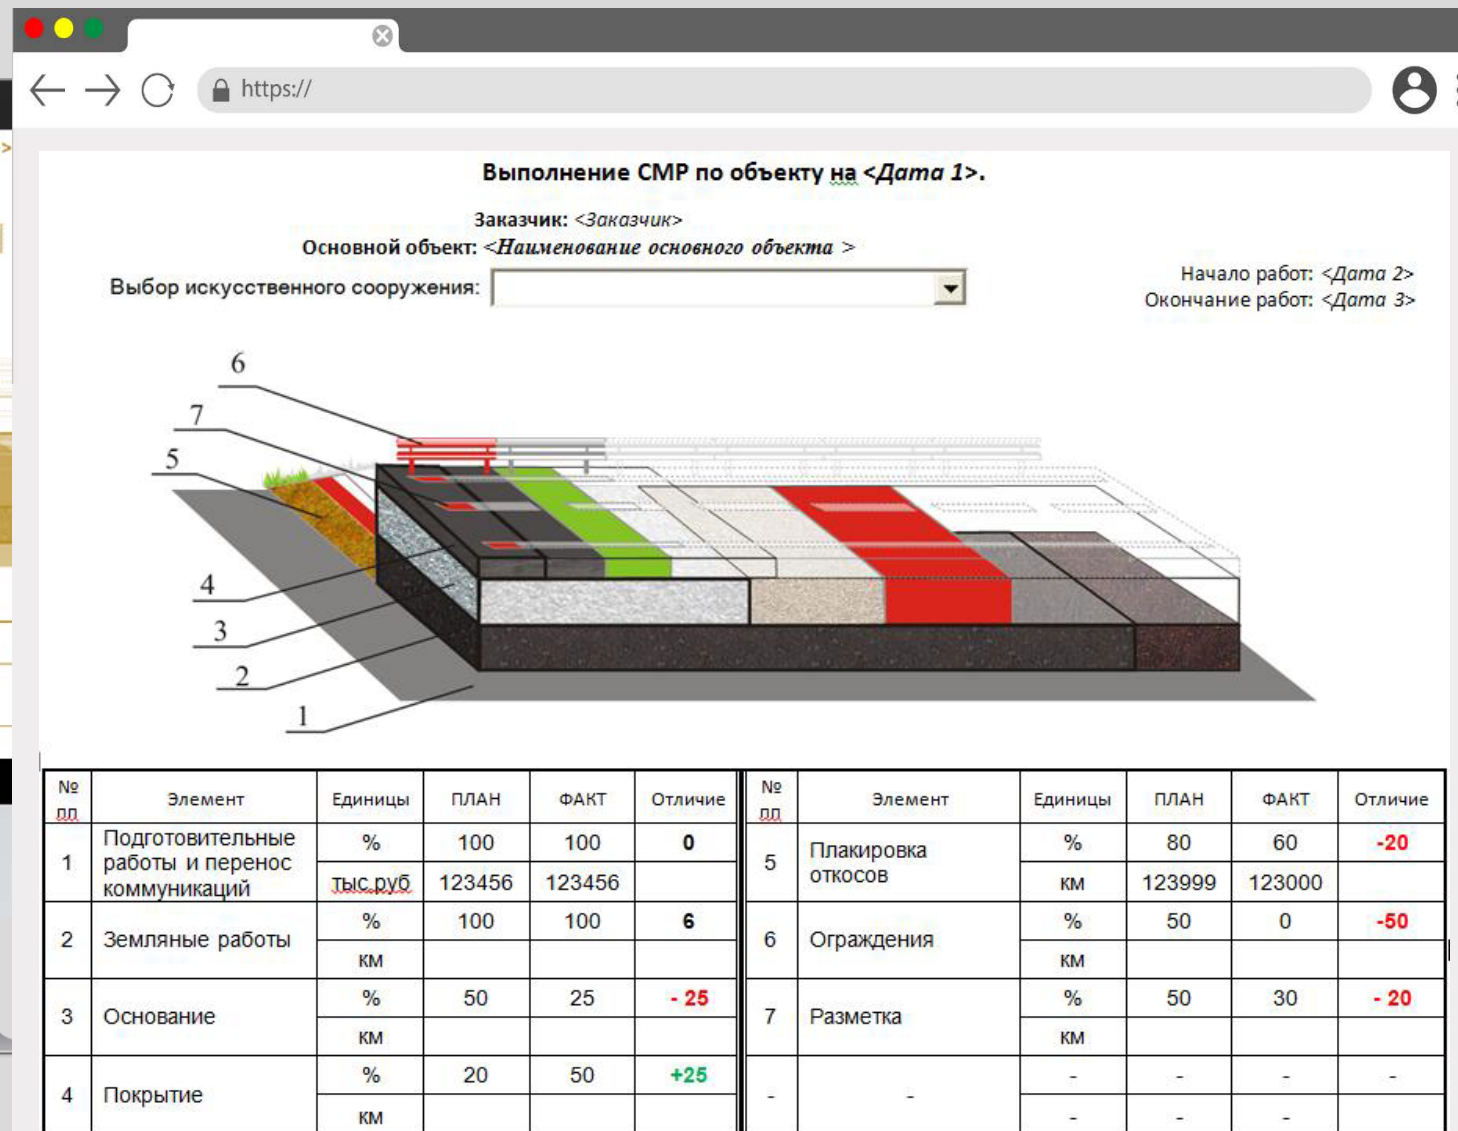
https://

Выполнение СМР по объекту на <Дата 1>.

Заказчик: <Заказчик>
Основной объект: <Наименование основного объекта >

Выбор искусственного сооружения:

Начало работ: <Дата 2>
Окончание работ: <Дата 3>

6
7
5
4
3
2
1

| № пп | Элемент | Единицы | ПЛАН | ФАКТ | Отличие |
|---|---|---|---|---|---|
| 1 | Подготовительные работы и перенос коммуникаций | % | 100 | 100 | 0 |
| | | тыс.руб | 123456 | 123456 | |
| 2 | Земляные работы | % | 100 | 100 | 6 |
| | | КМ | | | |
| 3 | Основание | % | 50 | 25 | - 25 |
| | | КМ | | | |
| 4 | Покрытие | % | 20 | 50 | +25 |
| | | КМ | | | |

| № пп | Элемент | Единицы | ПЛАН | ФАКТ | Отличие |
|---|---|---|---|---|---|
| 5 | Плакировка откосов | % | 80 | 60 | -20 |
| | | КМ | 123999 | 123000 | |
| 6 | Ограждения | % | 50 | 0 | -50 |
| | | КМ | | | |
| 7 | Разметка | % | 50 | 30 | - 20 |
| | | КМ | | | |
| - | - | - | - | - | - |
| | | - | - | - | |